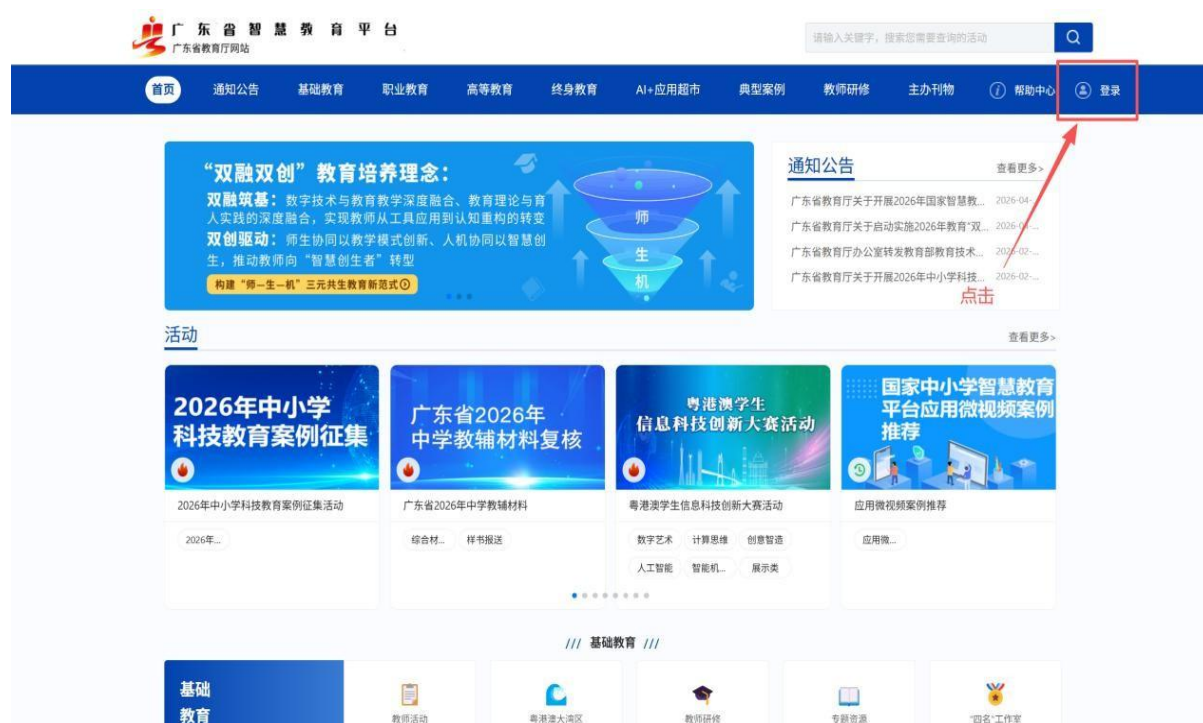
广东省智慧教育平台
广东省教育厅网站

请输入关键字，搜索您需要查询的活动

首页 通知公告 基础教育 职业教育 高等教育 终身教育 AI+应用超市 典型案例 教师研修 主办刊物 帮助中心 登录

“双融双创”教育培养理念：
双融筑基：数字技术与教育教学深度融合、教育理论与育人实践的深度融合，实现教师从工具应用到认知重构的转变
双创驱动：师生协同以教学模式创新、人机协同以智慧创生，推动教师向“智慧创生者”转型
构建“师—生—机”三元共生教育新范式
师
生
机

通知公告
查看更多>
广东省教育厅关于开展2026年国家智慧教... 2026-04-...
广东省教育厅关于启动实施2026年教育"双... 2026-0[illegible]
广东省教育厅办公室转发教育部教育技术... 2026-02-...
广东省教育厅关于开展2026年中小学科技... 2026-02-...
点击

活动
查看更多>

2026年中小学科技教育案例征集
2026年中小学科技教育案例征集活动
2026年...

广东省2026年中学教辅材料复核
广东省2026年中学教辅材料
综合材... 样书报送

粤港澳学生信息科技创新大赛活动
粤港澳学生信息科技创新大赛活动
数字艺术 计算思维 创意智造
人工智能 智能机... 展示类

国家中小学智慧教育平台应用微视频案例推荐
应用微视频案例推荐
应用微...

/// 基础教育 ///

基础教育
教师活动
粤港澳大湾区
教师研修
专题资源
"四名"工作室